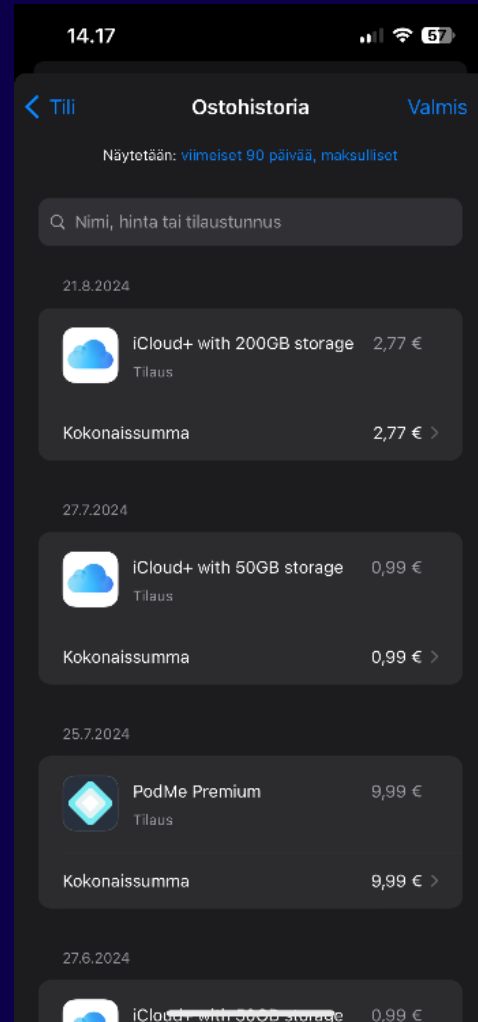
14.17

57

Tili

Ostohistoria

Valmis

Näytetään: viimeiset 90 päivää, maksulliset

Nimi, hinta tai tilaustunnus

21.8.2024

iCloud+ with 200GB storage
Tilaus
2,77 €

Kokonaissumma
2,77 €

27.7.2024

iCloud+ with 50GB storage
Tilaus
0,99 €

Kokonaissumma
0,99 €

25.7.2024

PodMe Premium
Tilaus
9,99 €

Kokonaissumma
9,99 €

27.6.2024

iCloud+ with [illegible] storage
0,99 €